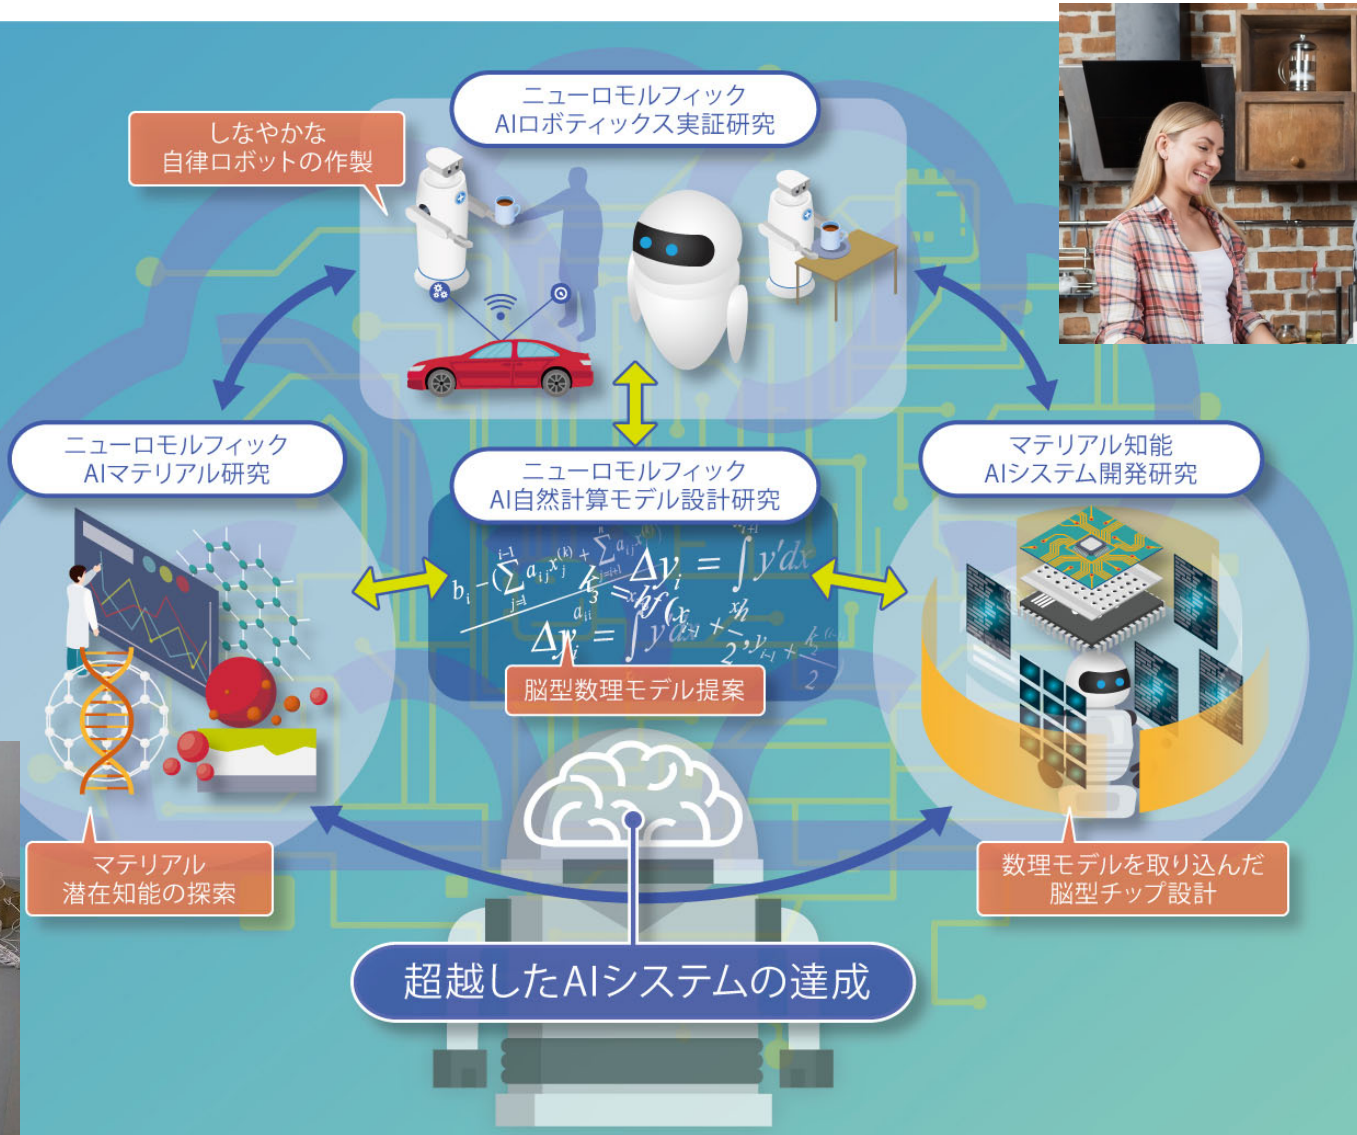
ニューロモルフィック
AIロボティックス実証研究

しなやかな
自律ロボットの作製

ニューロモルフィック
AIマテリアル研究

ニューロモルフィック
AI自然計算モデル設計研究

マテリアル知能
AIシステム開発研究

脳型数理モデル提案

マテリアル
潜在知能の探索

数理モデルを取り込んだ
脳型チップ設計

超越したAIシステムの達成